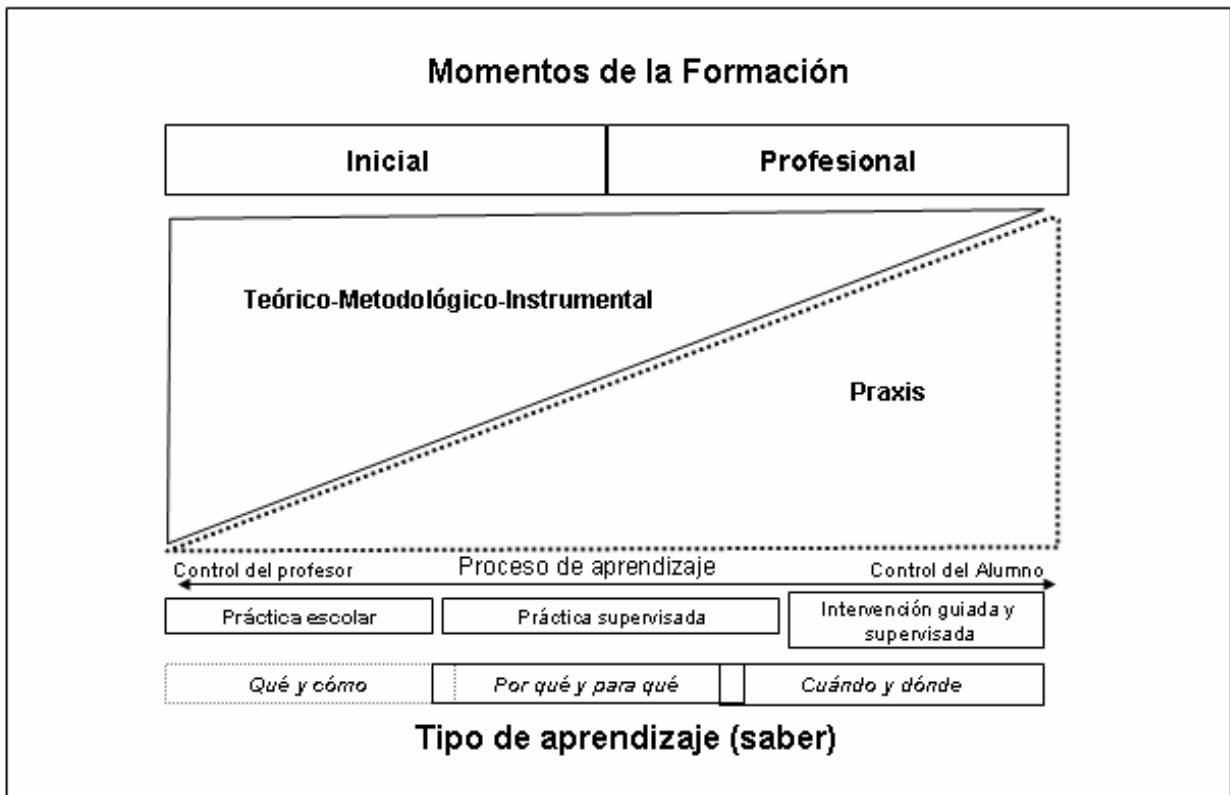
Momentos de la Formación

| Inicial | Profesional |
|---|---|

Teórico-Metodológico-Instrumental

Praxis

Control del profesor Proceso de aprendizaje Control del Alumno

| Práctica escolar | Práctica supervisada | Intervención guiada y supervisada |
|---|---|---|

| Qué y cómo | Por qué y para qué | Cuándo y dónde |
|---|---|---|

Tipo de aprendizaje (saber)